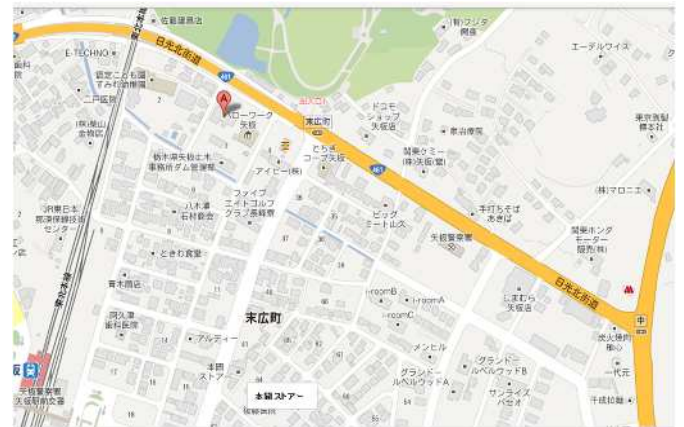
佐藤建具店
(有)ワタナ
日光北街道
E-TECHNO
エーデルワイス
歯科
認定こども園
すみれ幼稚園
二戸医院
A
ハローワーク
矢板
末広町
ドコモ
ショップ
矢板店
東京製
株式社
(株)福山
倉物店
とちぎ
コープ矢板
栃木県矢板土木
事務所ダム管理部
アイビー(株)
ファイブ
エイトゴルフ
クラブ長峰館
八木澤
缶材鉄工
関東ケミー
(株)矢板(営)
(株)マロニエ
JR東日本
那須塩原保線技術
センター
手打ちそば
あさぎ
ビッグ
ミートム矢
矢板警察署
関東ホンダ
モーター
販売(株)
ときわ食堂
青木商店
日光北街道
末広町
i-roomB
i-roomA
i-roomC
しまむら
矢板店
阿久津
歯科医院
アルディー
メンヒル
グランドー
ルベルウッドB
本郷
ストアー
グランドー
ルベルウッドA
サンライズ
パセオ
炭火焼肉
一代元
千成総館
矢板警察署
矢板駅前交番
本郷ストアー